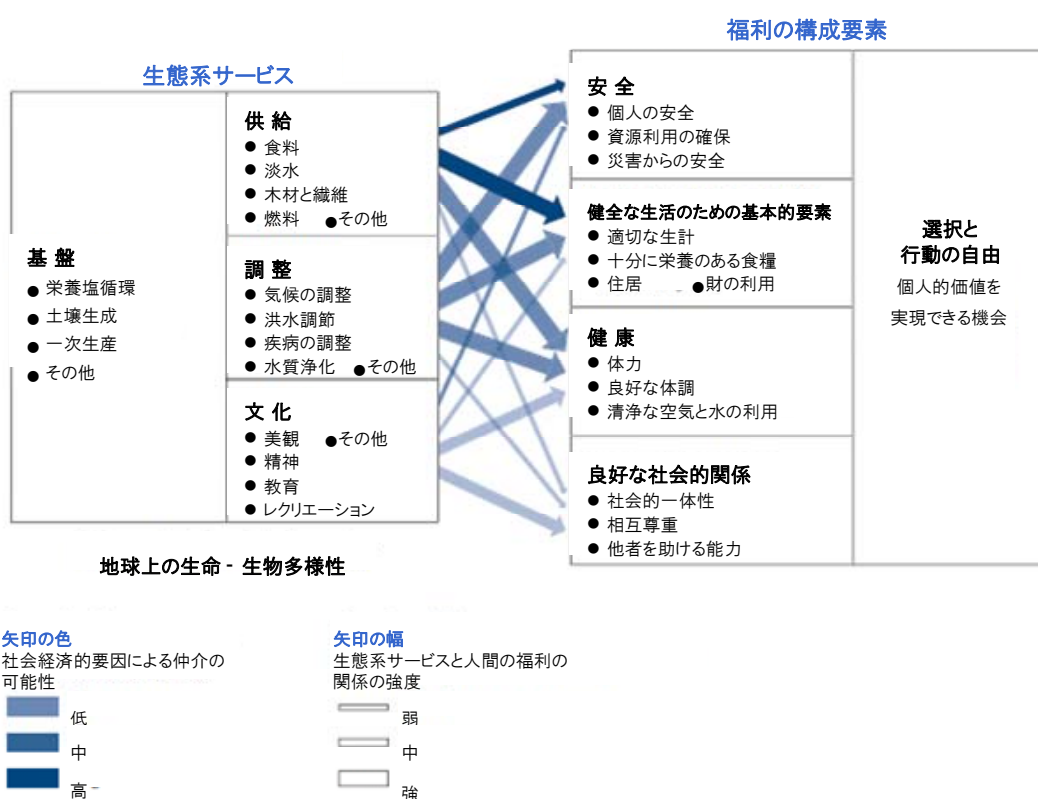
福利の構成要素

生態系サービス

基盤
● 栄養塩循環
● 土壌生成
● 一次生産
● その他

供給
● 食料
● 淡水
● 木材と繊維
● 燃料 ● その他

調整
● 気候の調整
● 洪水調節
● 疾病の調整
● 水質浄化 ● その他

文化
● 美観 ● その他
● 精神
● 教育
● レクリエーション

安全
● 個人の安全
● 資源利用の確保
● 災害からの安全

健全な生活のための基本的要素
● 適切な生計
● 十分に栄養のある食糧
● 住居 ● 財の利用

健康
● 体力
● 良好な体調
● 清浄な空気と水の利用

良好な社会的関係
● 社会的一体性
● 相互尊重
● 他者を助ける能力

選択と
行動の自由
個人的価値を
実現できる機会

地球上の生命 - 生物多様性

矢印の色
社会経済的要因による仲介の可能性
低
中
高

矢印の幅
生態系サービスと人間の福利の関係の強度
弱
中
強